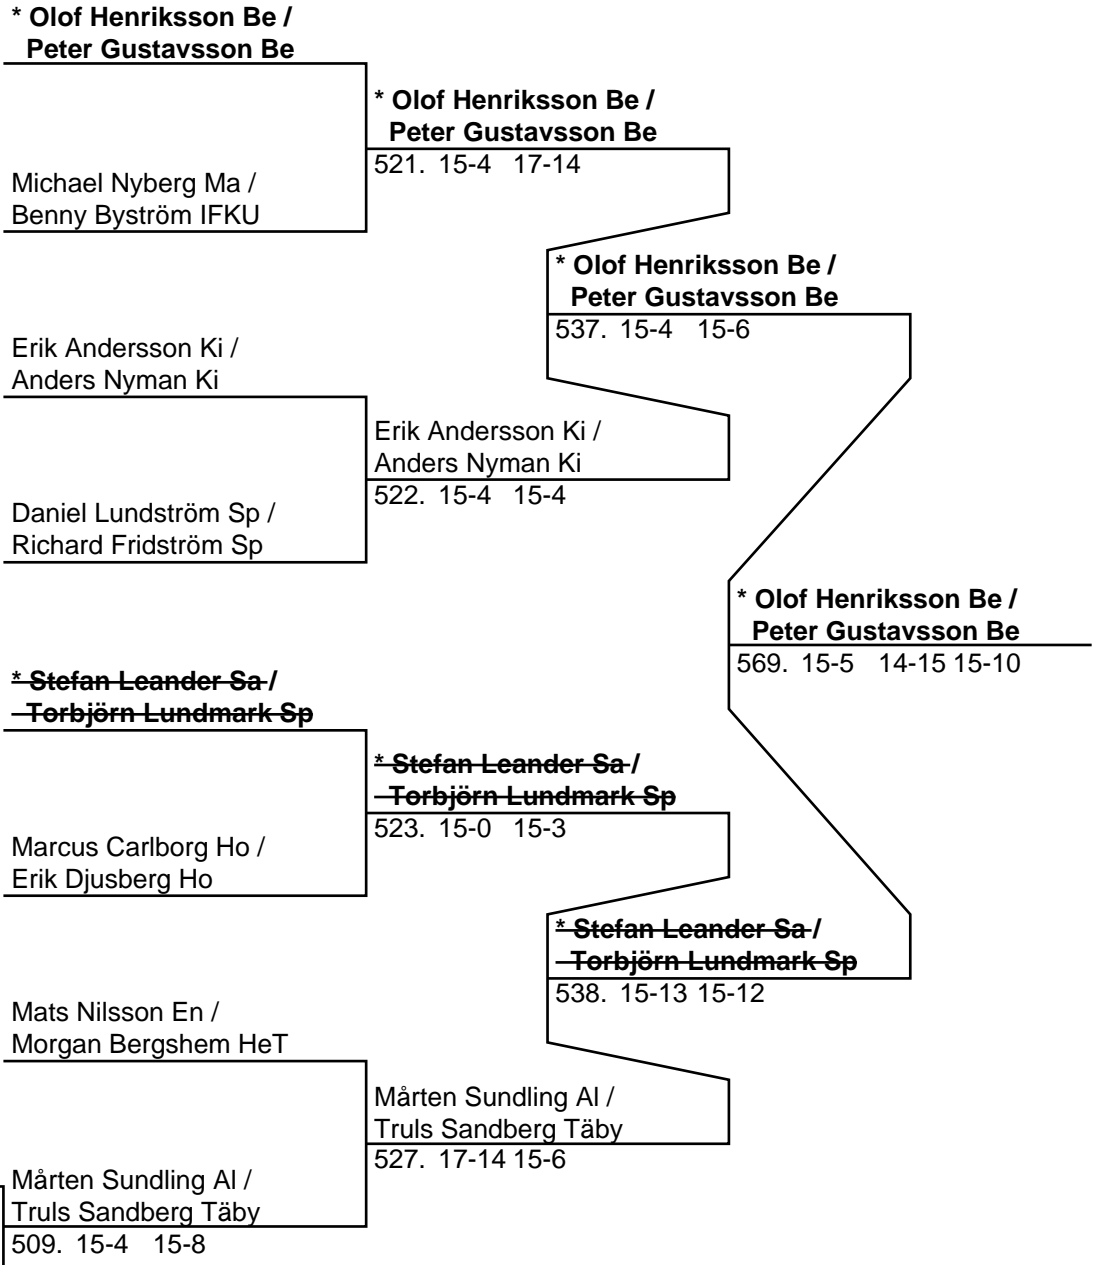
* Olof Henriksson Be / Peter Gustavsson Be

Michael Nyberg Ma / Benny Byström IFKU

* Olof Henriksson Be / Peter Gustavsson Be
521. 15-4 17-14

Erik Andersson Ki / Anders Nyman Ki

Daniel Lundström Sp / Richard Fridström Sp

Erik Andersson Ki / Anders Nyman Ki
522. 15-4 15-4

* Olof Henriksson Be / Peter Gustavsson Be
537. 15-4 15-6

* Stefan Leander Sa / Torbjörn Lundmark Sp

Marcus Carlborg Ho / Erik Djusberg Ho

* Stefan Leander Sa / Torbjörn Lundmark Sp
523. 15-0 15-3

Mats Nilsson En / Morgan Bergshem HeT

Mårten Sundling Al / Truls Sandberg Täby
509. 15-4 15-8

Mårten Sundling Al / Truls Sandberg Täby
527. 17-14 15-6

* Stefan Leander Sa / Torbjörn Lundmark Sp
538. 15-13 15-12

* Olof Henriksson Be / Peter Gustavsson Be
569. 15-5 14-15 15-10